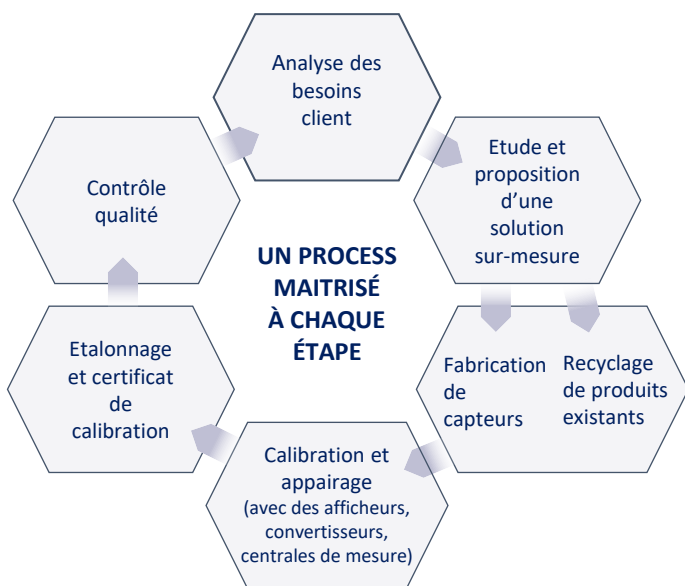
UN PROCESS MAITRISÉ À CHAQUE ÉTAPE

Analyse des besoins client

Etude et proposition d'une solution sur-mesure

Fabrication de capteurs

Recyclage de produits existants

Calibration et appairage (avec des afficheurs, convertisseurs, centrales de mesure)

Etalonnage et certificat de calibration

Contrôle qualité